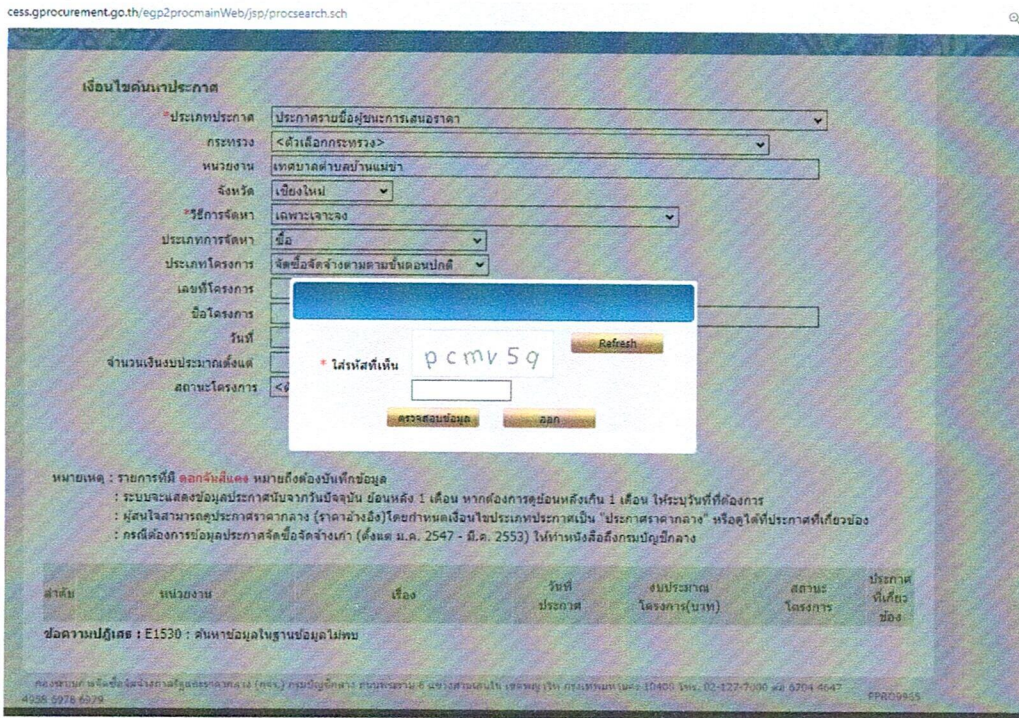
cess.gprocurement.go.th/egp2procmainWeb/jsp/procsearch.sch

เงื่อนไขค้นหาประกาศ

*ประเภทประกาศ ประกาศรายชื่อผู้ชนะการเสนอราคา

กระทรวง <ตัวเลือกกระทรวง>

หน่วยงาน เทศบาลตำบลบ้านแม่ข่า

จังหวัด เชียงใหม่

*วิธีการจัดหา เฉพาะเจาะจง

ประเภทการจัดหา ซื้อ

ประเภทโครงการ จัดซื้อจัดจ้างตามตามขั้นตอนปกติ

เลขที่โครงการ

ชื่อโครงการ

วันที่

จำนวนเงินงบประมาณตั้งแต่

สถานะโครงการ <ทั

* ใส่รหัสที่เห็น pcmv5q

Refresh

ตรวจสอบข้อมูล ออก

หมายเหตุ : รายการที่มี ดอกจันสีแดง หมายถึงต้องบันทึกข้อมูล
: ระบบจะแสดงข้อมูลประกาศนับจากวันปัจจุบัน ย้อนหลัง 1 เดือน หากต้องการดูย้อนหลังเกิน 1 เดือน ให้ระบุวันที่ที่ต้องการ
: ผู้สนใจสามารถดูประกาศราคากลาง (ราคาอ้างอิง)โดยกำหนดเงื่อนไขประเภทประกาศเป็น "ประกาศราคากลาง" หรือดูได้ที่ประกาศที่เกี่ยวข้อง
: กรณีต้องการข้อมูลประกาศจัดซื้อจัดจ้างเก่า (ตั้งแต่ ม.ค. 2547 - มี.ค. 2553) ให้ทำหนังสือถึงกรมบัญชีกลาง

| ลำดับ | หน่วยงาน | เรื่อง | วันที่ประกาศ | งบประมาณโครงการ(บาท) | สถานะโครงการ | ประกาศที่เกี่ยวข้อง |
|---|---|---|---|---|---|---|

ข้อความปฏิเสธ : E1530 : ค้นหาข้อมูลในฐานข้อมูลไม่พบ

กองระบบการจัดซื้อจัดจ้างภาครัฐและราคากลาง (กจร.) กรมบัญชีกลาง ถนนพระราม 6 แขวงสามเสนใน เขตพญาไท กรุงเทพมหานคร 10400 โทร. 02-127-7000 ต่อ 6704 4647 4956 6978 6979

PPRO9965